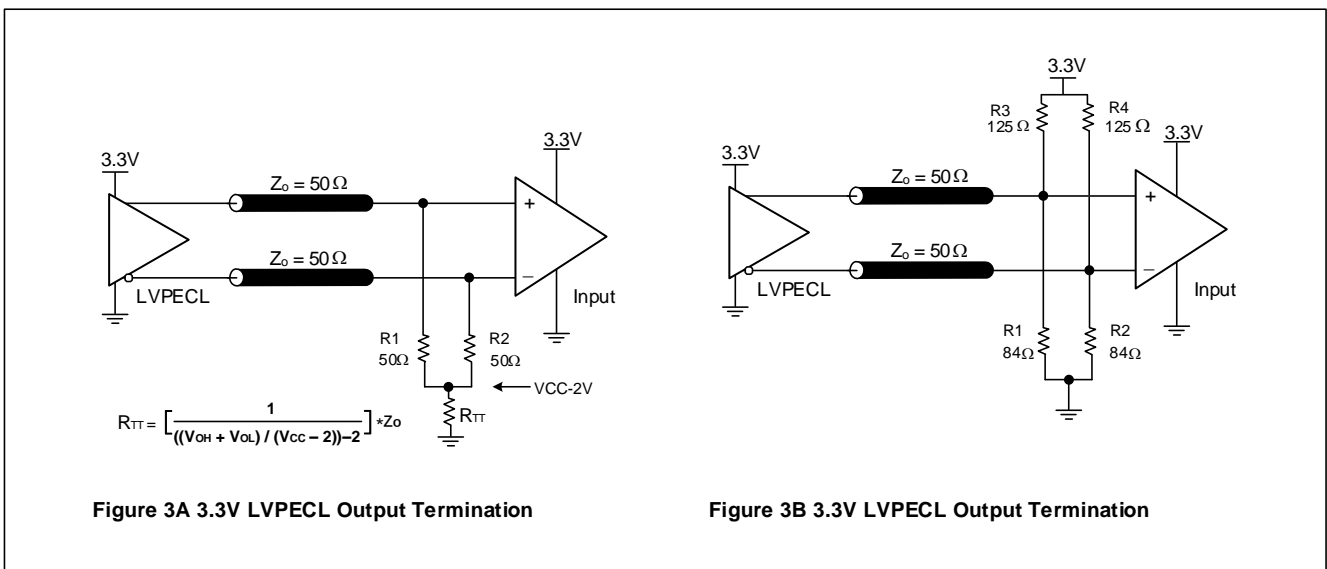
3.3V

$Z_o = 50\,\Omega$

$Z_o = 50\,\Omega$

LVPECL

3.3V

+

–

Input

R1
50Ω

R2
50Ω

VCC-2V

$R_{TT}$

$R_{TT} = \left[\frac{1}{((V_{OH} + V_{OL}) / (V_{CC} - 2)) - 2}\right] * Z_o$

Figure 3A 3.3V LVPECL Output Termination

3.3V

R3
125 Ω

R4
125 Ω

3.3V

3.3V

$Z_o = 50\,\Omega$

$Z_o = 50\,\Omega$

+

–

LVPECL

Input

R1
84Ω

R2
84Ω

Figure 3B 3.3V LVPECL Output Termination